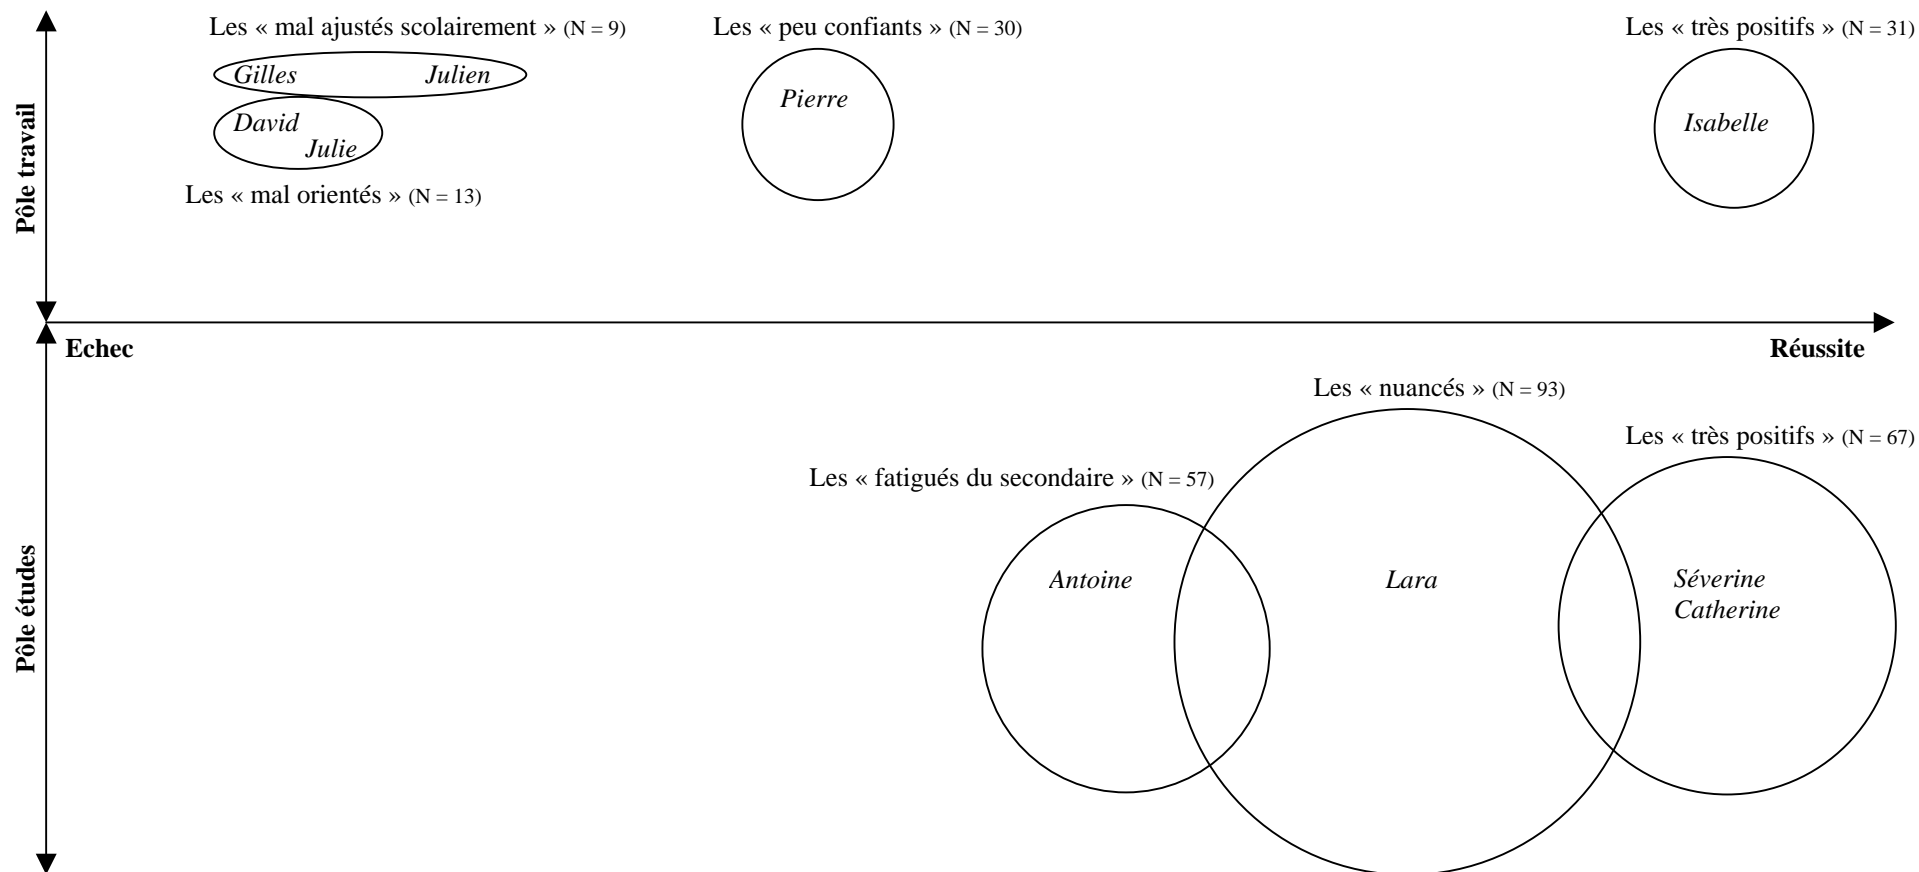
Les « mal ajustés scolairement » (N = 9)

Gilles Julien

David Julie

Les « mal orientés » (N = 13)

Les « peu confiants » (N = 30)

Pierre

Les « très positifs » (N = 31)

Isabelle

Pôle travail

Echec

Réussite

Pôle études

Les « nuancés » (N = 93)

Les « très positifs » (N = 67)

Les « fatigués du secondaire » (N = 57)

Antoine

Lara

Séverine
Catherine